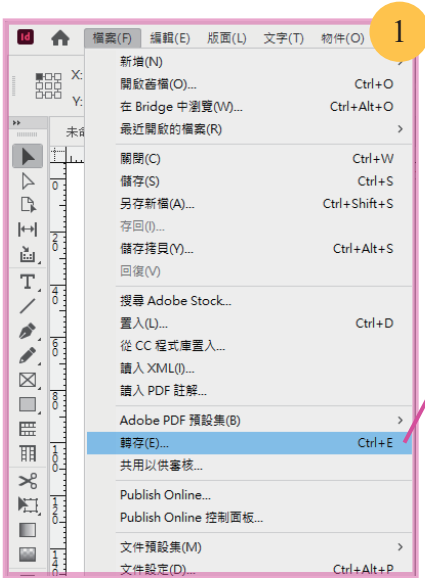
Id

檔案(F) 編輯(E) 版面(L) 文字(T) 物件(O)

1

X:
Y:

未命

新增(N) >
開啟舊檔(O)... Ctrl+O
在 Bridge 中瀏覽(W)... Ctrl+Alt+O
最近開啟的檔案(R) >

關閉(C) Ctrl+W
儲存(S) Ctrl+S
另存新檔(A)... Ctrl+Shift+S
存回(I)...
儲存拷貝(Y)... Ctrl+Alt+S
回復(V)

搜尋 Adobe Stock...
置入(L)... Ctrl+D
從 CC 程式庫置入...
讀入 XML(I)...
讀入 PDF 註解...

Adobe PDF 預設集(B) >
轉存(E)... Ctrl+E
共用以供審核...

Publish Online...
Publish Online 控制面板...

文件預設集(M) >
文件設定(D)... Ctrl+Alt+P